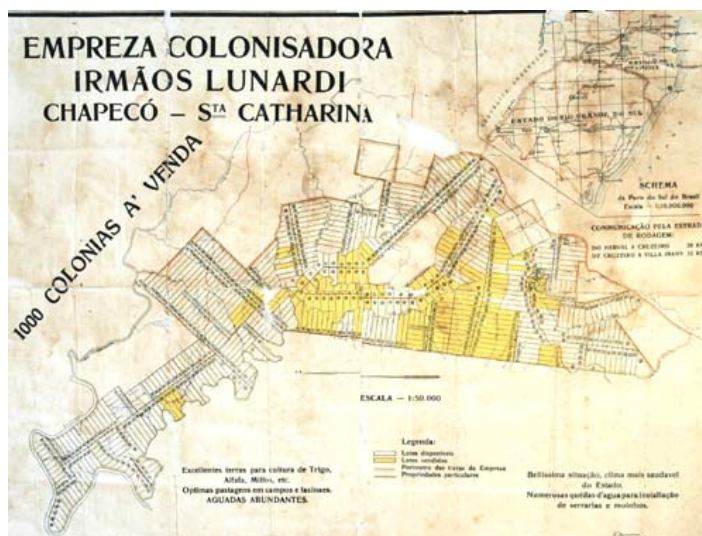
EMPREZA COLONISADORA
IRMÃOS LUNARDI
CHAPECÓ – S$^{TA}$ CATHARINA

1000 COLONIAS A' VENDA

ESTADO DO RIO GRANDE DO SUL

SCHEMA
da Parte do Sul do Brasil
Escala – 1:20.000.000

COMMUNICAÇÃO PELA ESTRADA DE RODAGEM
DO HERVAL A CRUZEIRO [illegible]
DE CRUZEIRO A VILLA IRANY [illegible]

ESCALA – 1:50.000

Legenda:
Lotes disponiveis
Lotes vendidos
Perimetro das terras da Empreza
Propriedades particulares

Excellentes terras para cultura de Trigo, Alfafa, Milho, etc.
Optimas pastagens em campos e faxinaes.
AGUADAS ABUNDANTES.

Bellissima situação, clima mais saudavel do Estado.
Numerosas quédas d'agua para installação de serrarias e moinhos.